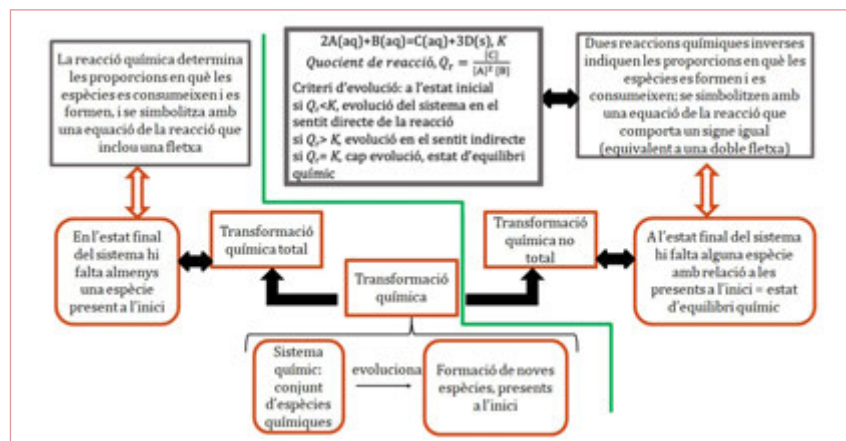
La reacció química determina les proporcions en què les espècies es consumeixen i es formen, i se simbolitza amb una equació de la reacció que inclou una fletxa

2A(aq)+B(aq)=C(aq)+3D(s), $K$
Quocient de reacció, $Q_r = \frac{[C]}{[A]^2[B]}$
Criteri d'evolució: a l'estat inicial
si $Q_r$<$K$, evolució del sistema en el sentit directe de la reacció
si $Q_r$> $K$, evolució en el sentit indirecte
si $Q_r$= $K$, cap evolució, estat d'equilibri químic

Dues reaccions químiques inverses indiquen les proporcions en què les espècies es formen i es consumeixen; se simbolitzen amb una equació de la reacció que comporta un signe igual (equivalent a una doble fletxa)

En l'estat final del sistema hi falta almenys una espècie present a l'inici

Transformació química total

Transformació química

Transformació química no total

A l'estat final del sistema hi falta alguna espècie amb relació a les presents a l'inici = estat d'equilibri químic

Sistema químic: conjunt d'espècies químiques

evoluciona

Formació de noves espècies, presents a l'inici